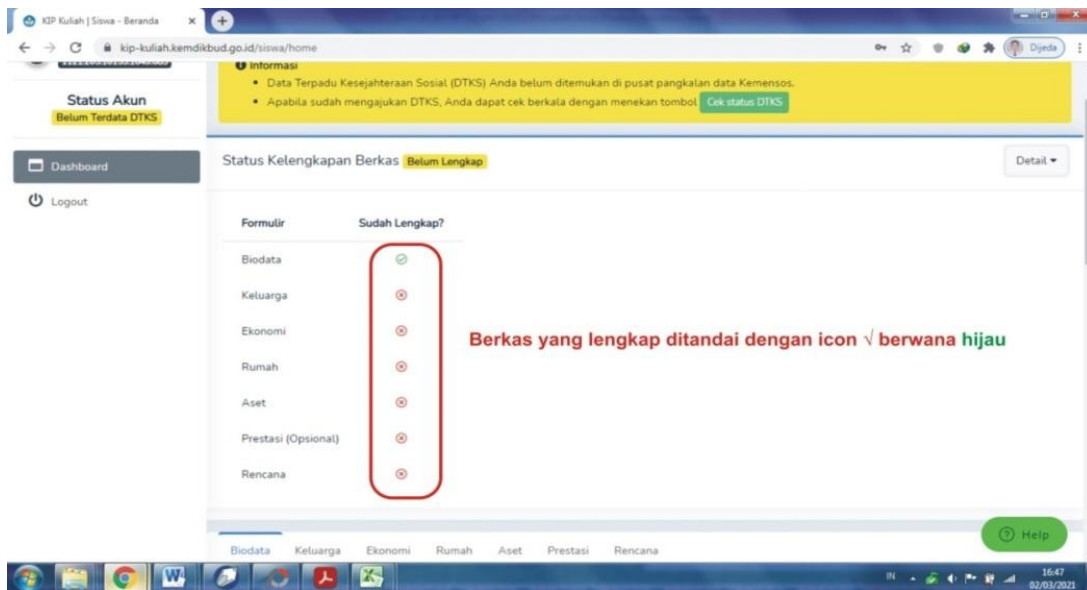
KIP Kuliah | Siswa - Beranda ×

kip-kuliah.kemdikbud.go.id/siswa/home

Dijeda

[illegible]

Status Akun
Belum Terdata DTKS

Dashboard

Logout

Informasi
• Data Terpadu Kesejahteraan Sosial (DTKS) Anda belum ditemukan di pusat pangkalan data Kemensos.
• Apabila sudah mengajukan DTKS, Anda dapat cek berkala dengan menekan tombol Cek status DTKS

Status Kelengkapan Berkas Belum Lengkap

Detail ▾

| Formulir | Sudah Lengkap? |
|---|---|
| Biodata | ✓ |
| Keluarga | ⊗ |
| Ekonomi | ⊗ |
| Rumah | ⊗ |
| Aset | ⊗ |
| Prestasi (Opsional) | ⊗ |
| Rencana | ⊗ |

Berkas yang lengkap ditandai dengan icon √ berwana hijau

Help

Biodata Keluarga Ekonomi Rumah Aset Prestasi Rencana

IN 16:47 02/03/2021